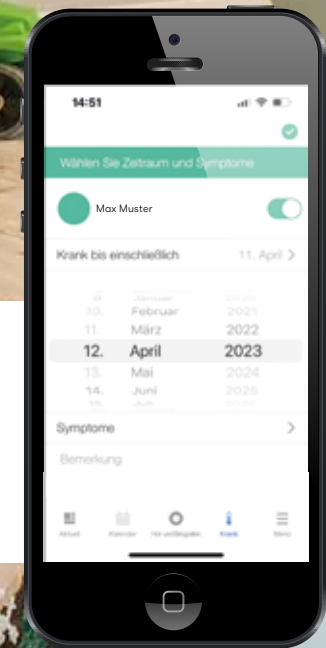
14:51

Wählen Sie Zeitraum und Symptome

Max Muster

Krank bis einschließlich 11. April

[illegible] Januar 2020
10. Februar 2021
11. März 2022
12. April 2023
13. Mai 2024
14. Juni 2025
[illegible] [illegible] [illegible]

Symptome

Bemerkung

Aktuell Kalender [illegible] Krank Menü